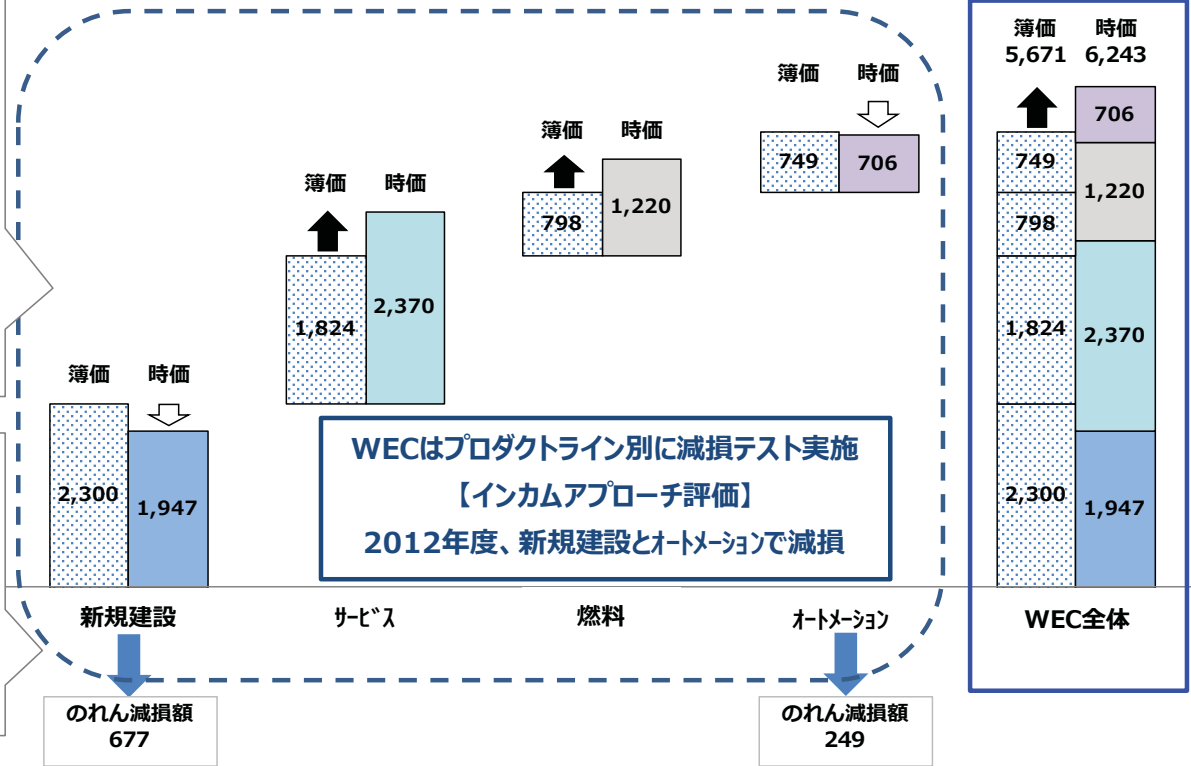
簿価 時価

簿価 時価

簿価 時価

簿価 時価

簿価 時価
5,671 6,243

749 706

798 1,220

1,824 2,370

2,300 1,947

706
749
1,220
798
1,824
2,370
2,300
1,947

WECはプロダクトライン別に減損テスト実施
【インカムアプローチ評価】
2012年度、新規建設とオートメーションで減損

新規建設 サービス 燃料 オートメーション WEC全体

のれん減損額
677

のれん減損額
249